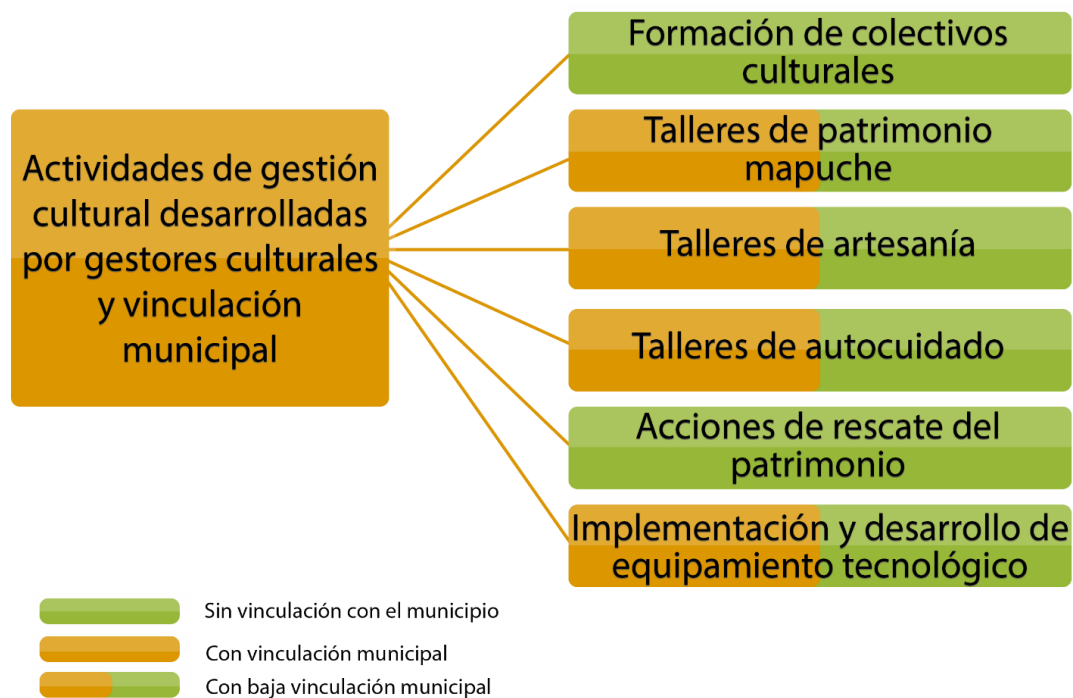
Actividades de gestión cultural desarrolladas por gestores culturales y vinculación municipal

Formación de colectivos culturales

Talleres de patrimonio mapuche

Talleres de artesanía

Talleres de autocuidado

Acciones de rescate del patrimonio

Implementación y desarrollo de equipamiento tecnológico

Sin vinculación con el municipio

Con vinculación municipal

Con baja vinculación municipal